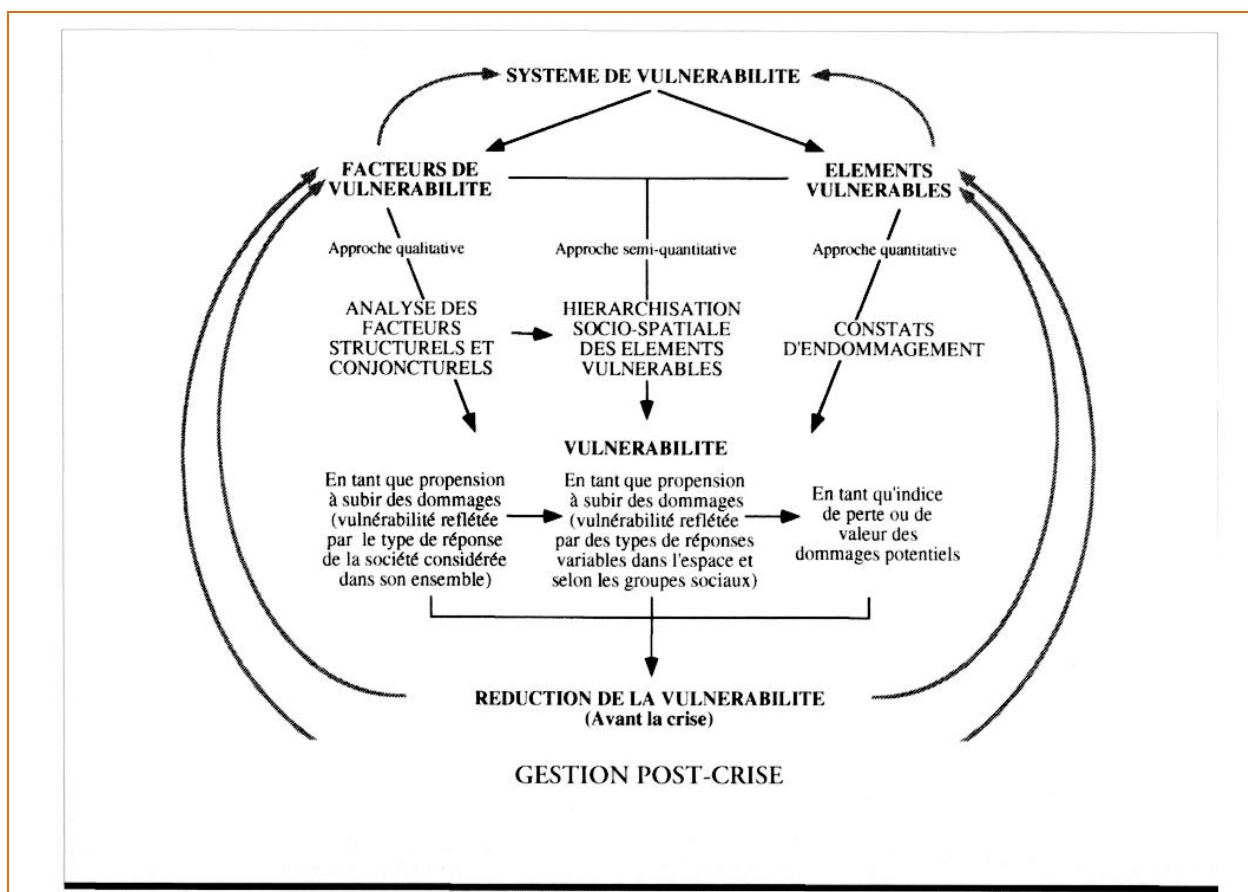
SYSTEME DE VULNERABILITE

FACTEURS DE VULNERABILITE

ELEMENTS VULNERABLES

Approche qualitative

Approche semi-quantitative

Approche quantitative

ANALYSE DES FACTEURS STRUCTURELS ET CONJONCTURELS

HIERARCHISATION SOCIO-SPATIALE DES ELEMENTS VULNERABLES

CONSTATS D'ENDOMMAGEMENT

VULNERABILITE

En tant que propension à subir des dommages (vulnérabilité reflétée par le type de réponse de la société considérée dans son ensemble)

En tant que propension à subir des dommages (vulnérabilité reflétée par des types de réponses variables dans l'espace et selon les groupes sociaux)

En tant qu'indice de perte ou de valeur des dommages potentiels

REDUCTION DE LA VULNERABILITE (Avant la crise)

GESTION POST-CRISE